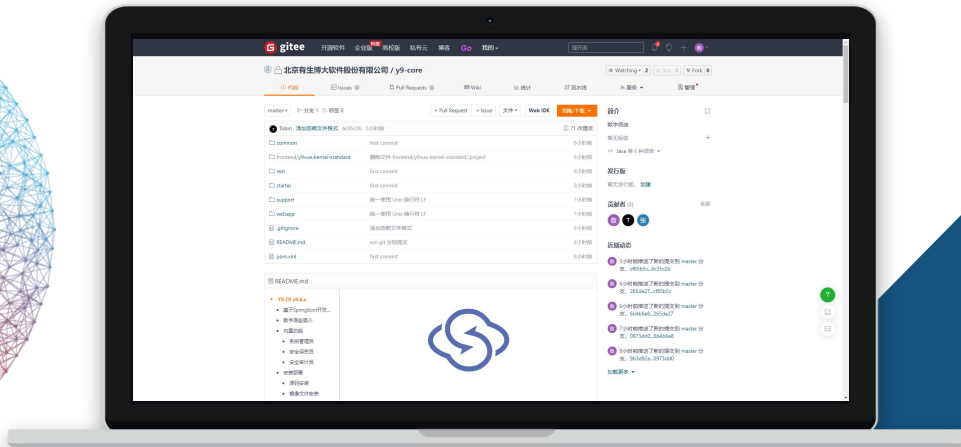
gitee 开源软件 企业版 高校版 私有云 博客 Go 我的

北京有生博大软件股份有限公司 / y9-core

Watching 2 Star 0 Fork 0

代码 Issues 0 Pull Requests 0 Wiki 统计 流水线 服务 管理

master 分支 1 标签 0 + Pull Request + Issue 文件 Web IDE 克隆/下载

Tobin 添加忽略文件格式 6c35c2b 5小时前 71 次提交

| | | |
|---|---|---|
| common | first commit | 5小时前 |
| frontend/y9vue-kernel-standard | 删除文件 frontend/y9vue-kernel-standard/project | 5小时前 |
| rest | first commit | 5小时前 |
| starter | first commit | 5小时前 |
| support | 统一使用 Unix 换行符 LF | 7小时前 |
| webapp | 统一使用 Unix 换行符 LF | 7小时前 |
| .gitignore | 添加忽略文件格式 | 5小时前 |
| README.md | svn git 分支提交 | 5小时前 |
| pom.xml | first commit | 5小时前 |

README.md

Y9-DI v9.4.x
基于SpringBoot开发...
数字底座简介
内置功能
系统管理员
安全保密员
安全审计员
安装部署
源码安装
镜像文件安装

简介
数字底座
暂无标签
Java 等 6 种语言

发行版
暂无发行版，创建

贡献者 (3) 全部

近期动态
5小时前推送了新的提交到 master 分支，cff0b5c...6c35c2b
5小时前推送了新的提交到 master 分支，265da27...cff0b5c
5小时前推送了新的提交到 master 分支，5b4b6e8...265da27
7小时前推送了新的提交到 master 分支，0973dd0...5b4b6e8
8小时前推送了新的提交到 master 分支，9b2d92e...0973dd0
加载更多